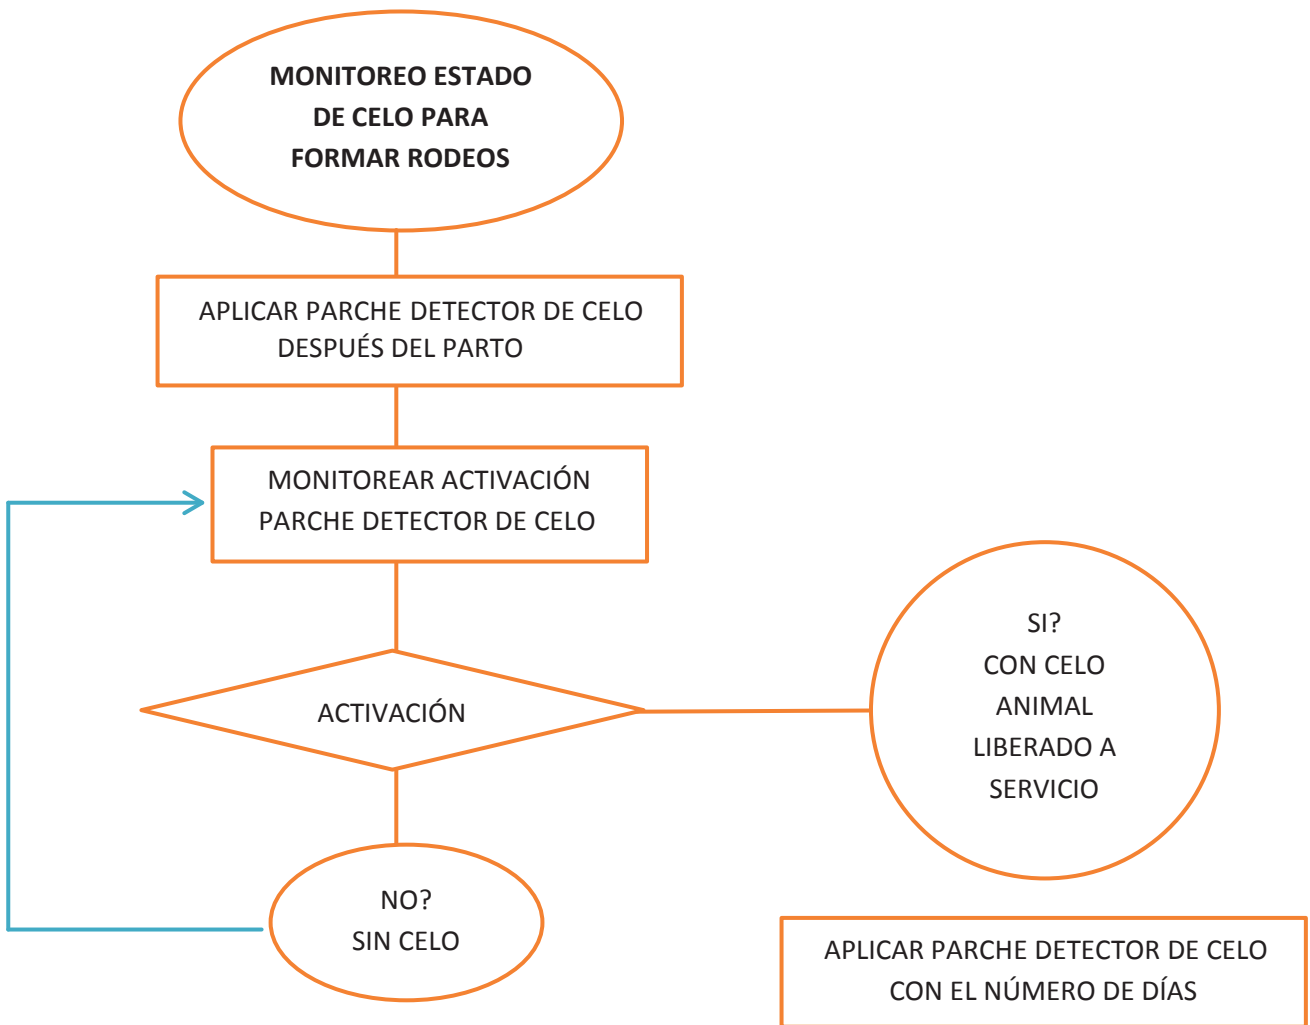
MONITOREO ESTADO DE CELO PARA FORMAR RODEOS

APLICAR PARCHE DETECTOR DE CELO DESPUÉS DEL PARTO

MONITOREAR ACTIVACIÓN PARCHE DETECTOR DE CELO

ACTIVACIÓN

SI? CON CELO ANIMAL LIBERADO A SERVICIO

NO? SIN CELO

APLICAR PARCHE DETECTOR DE CELO CON EL NÚMERO DE DÍAS